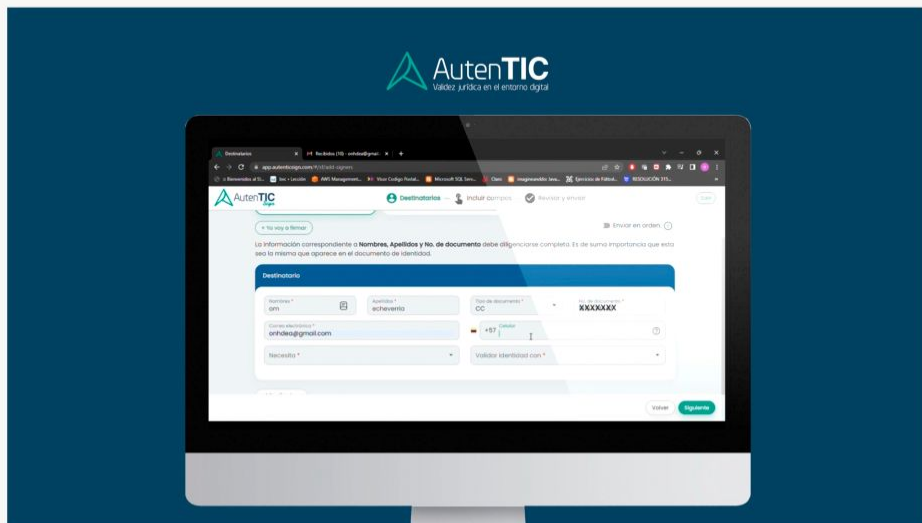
AutenTIC
Validez jurídica en el entorno digital

Destinatarios
Recibidos (10) - onhdea@gmail...
app.autenticsign.com/#/sDaXd-signers
Bienvenidos al Si...
Ires • Lección
AWS Management...
Visor Codigo Postal...
Microsoft SQL Serv...
Claro
imaginaestilo Java...
Ejercicios de Fútbol...
RESOLUCIÓN 315...

AutenTIC Sign
Destinatarios
Incluir campos
Revisar y enviar
Salir

+ Yo voy a firmar
Enviar en orden

La información correspondiente a Nombres, Apellidos y No. de documento debe diligenciarse completa. Es de suma importancia que esta sea la misma que aparece en el documento de identidad.

Destinatario
Nombres *
om
Apellidos *
echeverria
Tipo de documento *
CC
No. de documento *
XXXXXXX
Correo electrónico *
onhdea@gmail.com
+57
Celular
Necesita *
Validar identidad con *

Volver
Siguiente